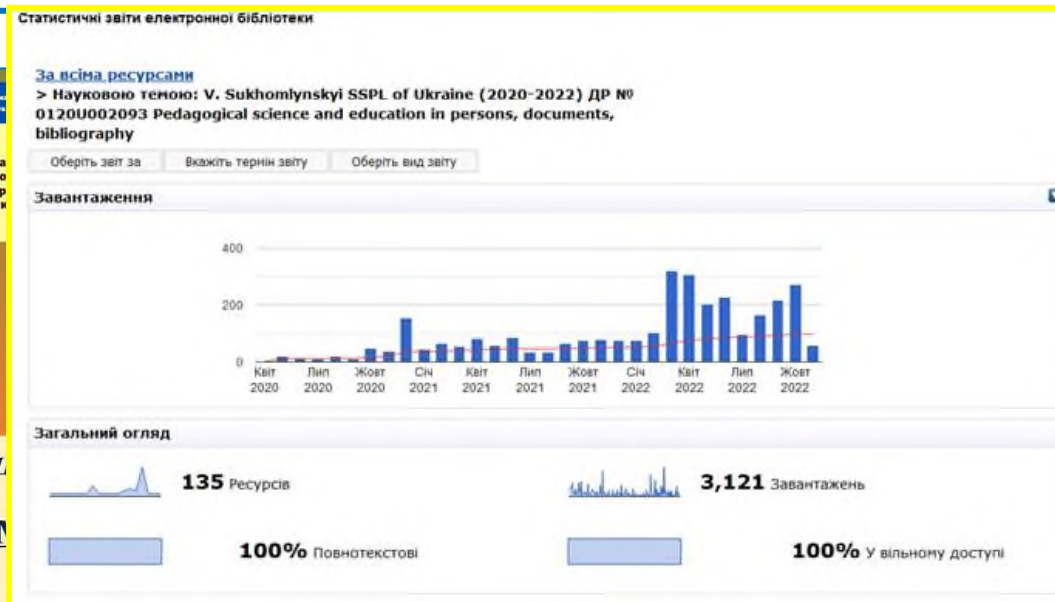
Статистичні звіти електронної бібліотеки

За всіма ресурсами
> Науковою темою: V. Sukhomlynskyi SSPL of Ukraine (2020-2022) ДР № 0120U002093 Pedagogical science and education in persons, documents, bibliography

Оберіть звіт за | Вкажіть термін звіту | Оберіть вид звіту

Завантаження

400
200
0
Квіт 2020 | Лип 2020 | Жовт 2020 | Січ 2021 | Квіт 2021 | Лип 2021 | Жовт 2021 | Січ 2022 | Квіт 2022 | Лип 2022 | Жовт 2022

Загальний огляд

135 Ресурсів

3,121 Завантажень

100% Повнотекстові

100% У вільному доступі